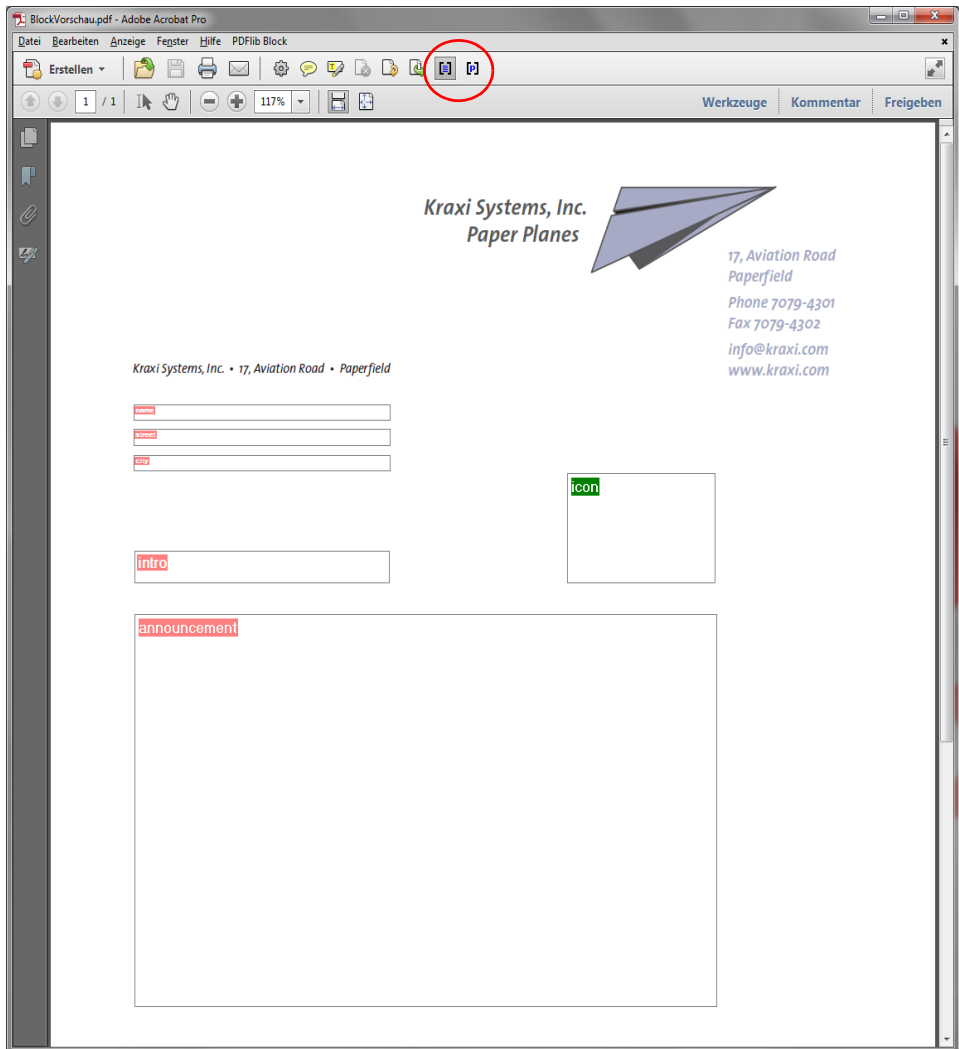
BlockVorschau.pdf - Adobe Acrobat Pro

Datei Bearbeiten Anzeige Fenster Hilfe PDFlib Block

Erstellen

1 / 1 117%

Werkzeuge Kommentar Freigeben

Kraxi Systems, Inc.
Paper Planes

17, Aviation Road
Paperfield

Phone 7079-4301
Fax 7079-4302

info@kraxi.com
www.kraxi.com

Kraxi Systems, Inc. • 17, Aviation Road • Paperfield

name
street
city

icon

intro

announcement